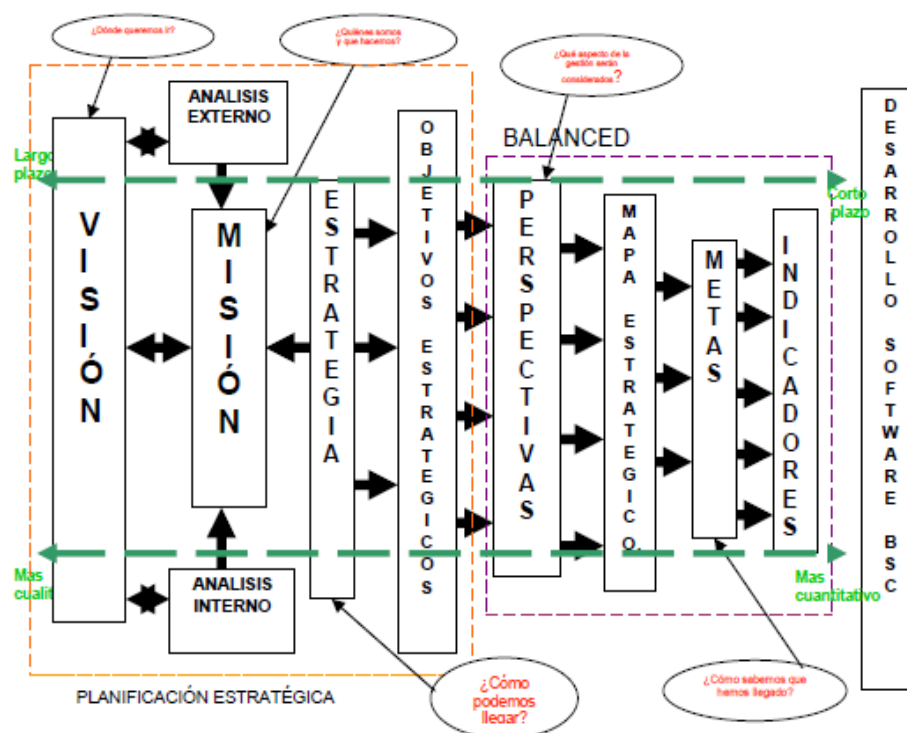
¿Dónde queremos ir?

¿Quiénes somos y que hacemos?

¿Qué aspecto de la gestión serán considerados?

ANALISIS EXTERNO

BALANCED

Largo plazo

Corto plazo

VISIÓN

MISIÓN

ESTRATEGIA

OBJETIVOS ESTRATEGICOS

PERSPECTIVAS

MAPA ESTRATEGICO.

METAS

INDICADORES

DESARROLLO SOFTWARE BSC

Mas cuali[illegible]

ANALISIS INTERNO

Mas cuantitativo

PLANIFICACIÓN ESTRATÉGICA

¿Cómo podemos llegar?

¿Cómo sabemos que hemos llegado?